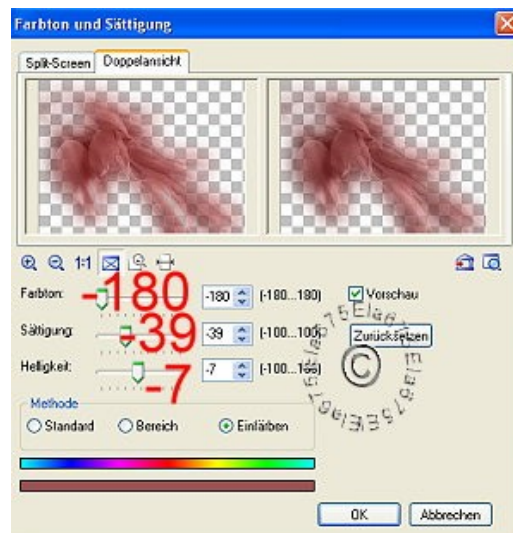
Farbton und Sättigung

Split-Screen | Doppelansicht

1:1

Farbton: -180 -180 (-180...180) Vorschau

Sättigung: -39 -39 (-100...100) Zurücksetzen

Helligkeit: -7 -7 (-100...100)

Methode
Standard Bereich Einfärben

Elaa75Elaa75Elaa75 ©

OK Abbrechen